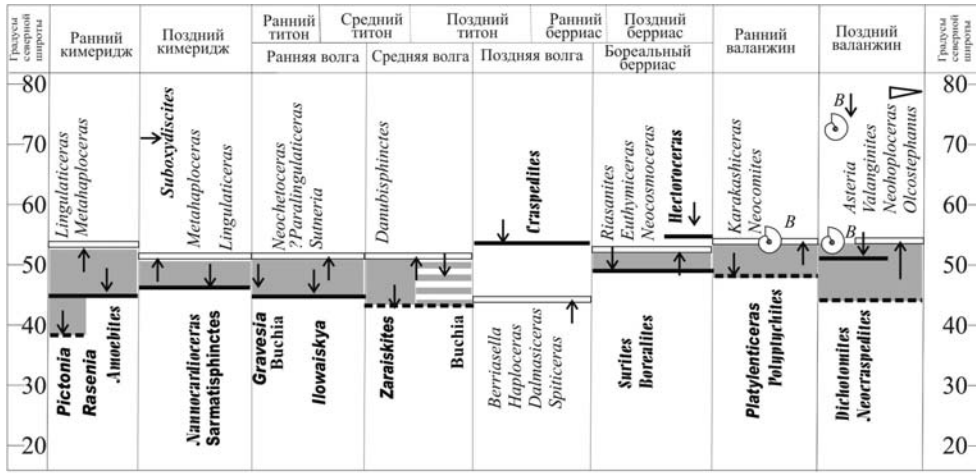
| Градусы северной широты | Ранний кимеридж | Поздний кимеридж | Ранний титон / Ранняя волга | Средний титон / Средняя волга | Поздний титон / Поздняя волга | Ранний берриас / Поздний берриас / Бореальный берриас | Ранний валанжин | Поздний валанжин | Градусы северной широты |
|---|---|---|---|---|---|---|---|---|---|
| 80 70 60 50 40 30 20 | Lingulaticeras Metahaploceras Pictonia Rasenia Amoebites | Suboxydiscites Metahaploceras Lingulaticeras Nannocardioceras Sarmatisphinctes | Neochetoceras ?Paralingulaticeras Sutneria Gravesia Buchia Ilowaiskya | Danubisphincties Zaraiskites Buchia | Craspedites Berriasella Haploceras Dalmasiceras Spiticeras | Riasanites Euthymiceras Neocosmoceras Hectoroceras Surites Borealites | Karakashiceras Neocomites B Platylenticeras Polyptychites | B Asteria Valanginites Neohoploceras Olcostephanus B Dichotomites Neocraspedites | 80 70 60 50 40 30 20 |